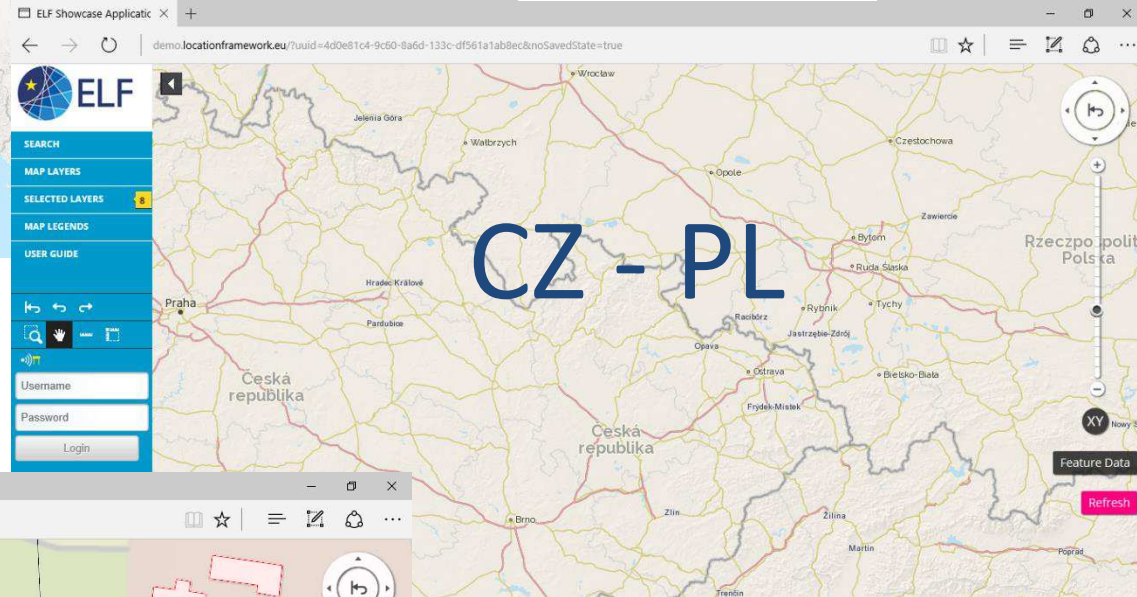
ELF Showcase Applicatio ×  +

demo.locationframework.eu/?uuid=4d0e81c4-9c60-8a6d-133c-df561a1ab8ec&noSavedState=true

ELF

SEARCH
MAP LAYERS
SELECTED LAYERS 8
MAP LEGENDS
USER GUIDE

Username
Password
Login

CZ - PL

Wrocław
Jelenia Góra
Wałbrzych
Częstochowa
Opole
Zawiercie
Bytom
Rzeczpospolit Polska
Ruda Śląska
Hradec Králové
Rybnik
Tychy
Praha
Pardubice
Racibórz
Jastrzębie-Zdrój
Opava
Ostrava
Bielsko-Biała
Česká republika
Frýdek-Místek
Česká republika
Brno
Zlín
Žilina
Martin
Poprad
Trenčín
Nowy S

XY
Feature Data
Refresh